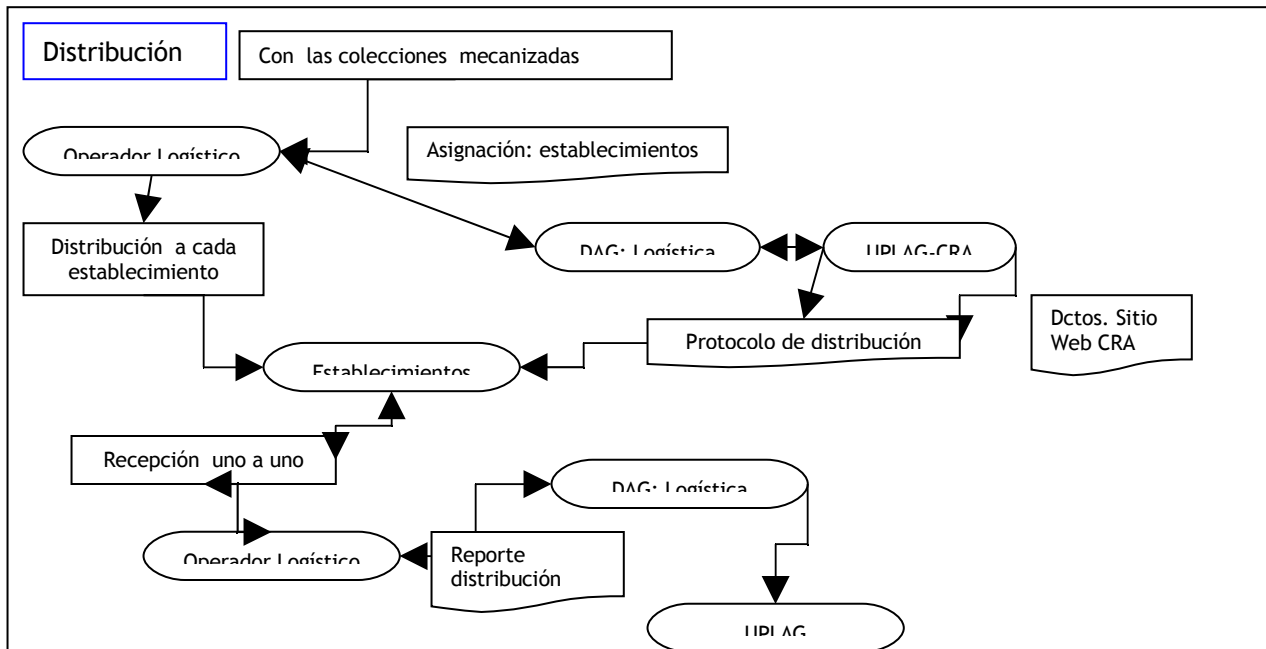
Distribución

Con las colecciones mecanizadas

Operador Logístico

Asignación: establecimientos

Distribución a cada establecimiento

DAG: Logística

UPLAG-CRA

Dctos. Sitio Web CRA

Protocolo de distribución

Establecimientos

Recepción uno a uno

DAG: Logística

Operador Logístico

Reporte distribución

UPLAG